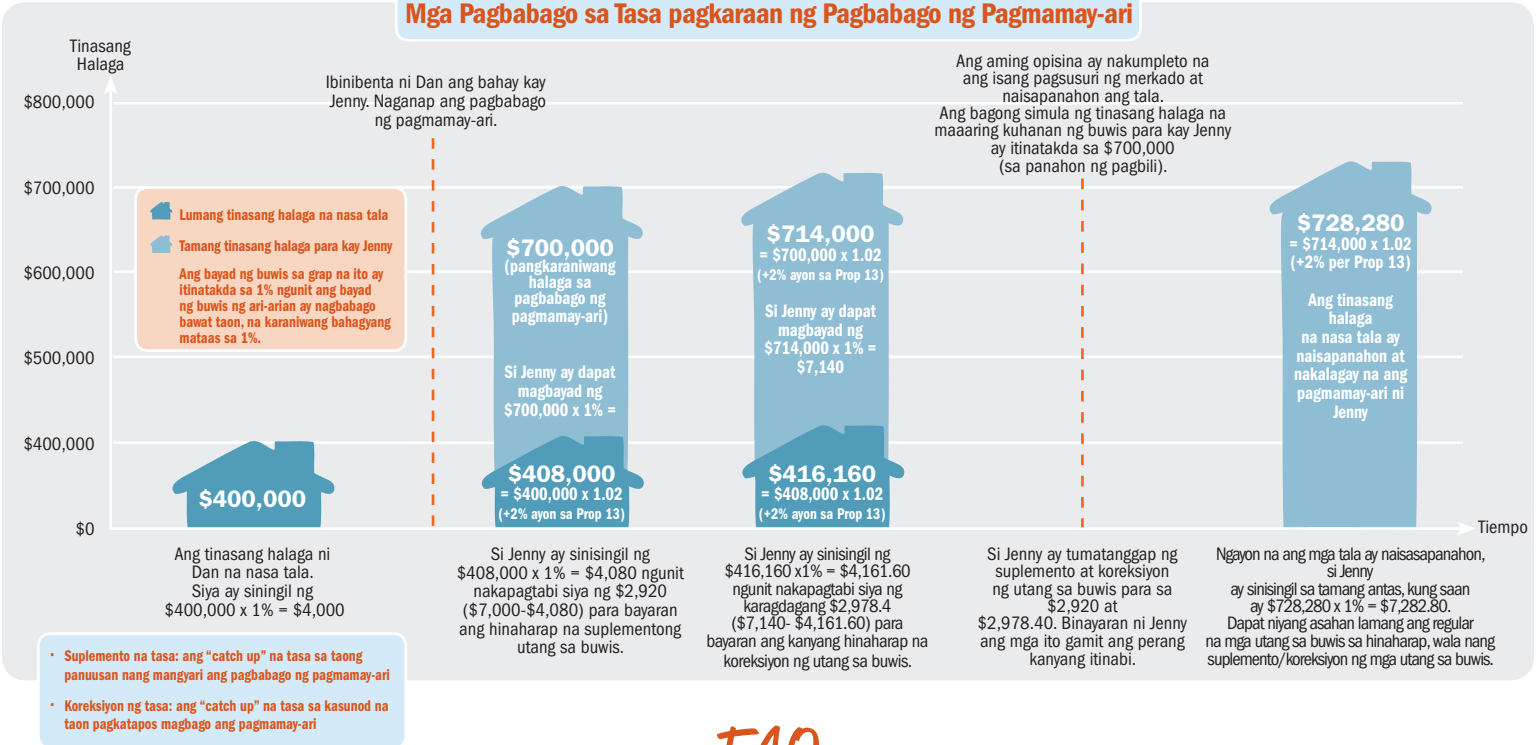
Mga Pagbabago sa Tasa pagkaraan ng Pagbabago ng Pagmamay-ari

Tinasang Halaga

$800,000
$700,000
$600,000
$500,000
$400,000
$0

Tiempo

Ibinibenta ni Dan ang bahay kay Jenny. Naganap ang pagbabago ng pagmamay-ari.

Ang aming opisina ay nakumpleto na ang isang pagsusuri ng merkado at naisapanahon ang tala. Ang bagong simula ng tinasang halaga na maaaring kuhanan ng buwis para kay Jenny ay itinatakda sa $700,000 (sa panahon ng pagbili).

Lumang tinasang halaga na nasa tala

Tamang tinasang halaga para kay Jenny

Ang bayad ng buwis sa grap na ito ay itinatakda sa 1% ngunit ang bayad ng buwis ng ari-arian ay nagbabago bawat taon, na karaniwang bahagyang mataas sa 1%.

$400,000

$700,000 (pangkaraniwang halaga sa pagbabago ng pagmamay-ari)

Si Jenny ay dapat magbayad ng $700,000 x 1% =

$408,000 = $400,000 x 1.02 (+2% ayon sa Prop 13)

$714,000 = $700,000 x 1.02 (+2% ayon sa Prop 13)

Si Jenny ay dapat magbayad ng $714,000 x 1% = $7,140

$416,160 = $408,000 x 1.02 (+2% ayon sa Prop 13)

$728,280 = $714,000 x 1.02 (+2% per Prop 13)

Ang tinasang halaga na nasa tala ay naisapanahon at nakalagay na ang pagmamay-ari ni Jenny

Ang tinasang halaga ni Dan na nasa tala. Siya ay siningil ng $400,000 x 1% = $4,000

Si Jenny ay sinisingil ng $408,000 x 1% = $4,080 ngunit nakapagtabi siya ng $2,920 ($7,000-$4,080) para bayaran ang hinaharap na suplementong utang sa buwis.

Si Jenny ay sinisingil ng $416,160 x1% = $4,161.60 ngunit nakapagtabi siya ng karagdagang $2,978.4 ($7,140- $4,161.60) para bayaran ang kanyang hinaharap na koreksiyon ng utang sa buwis.

Si Jenny ay tumatanggap ng suplemento at koreksiyon ng utang sa buwis para sa $2,920 at $2,978.40. Binayaran ni Jenny ang mga ito gamit ang perang kanyang itinabi.

Ngayon na ang mga tala ay naisasapanahon, si Jenny ay sinisingil sa tamang antas, kung saan ay $728,280 x 1% = $7,282.80. Dapat niyang asahan lamang ang regular na mga utang sa buwis sa hinaharap, wala nang suplemento/koreksiyon ng mga utang sa buwis.

• Suplemento na tasa: ang "catch up" na tasa sa taong panuusan nang mangyari ang pagbabago ng pagmamay-ari

• Koreksiyon ng tasa: ang "catch up" na tasa sa kasunod na taon pagkatapos magbago ang pagmamay-ari

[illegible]